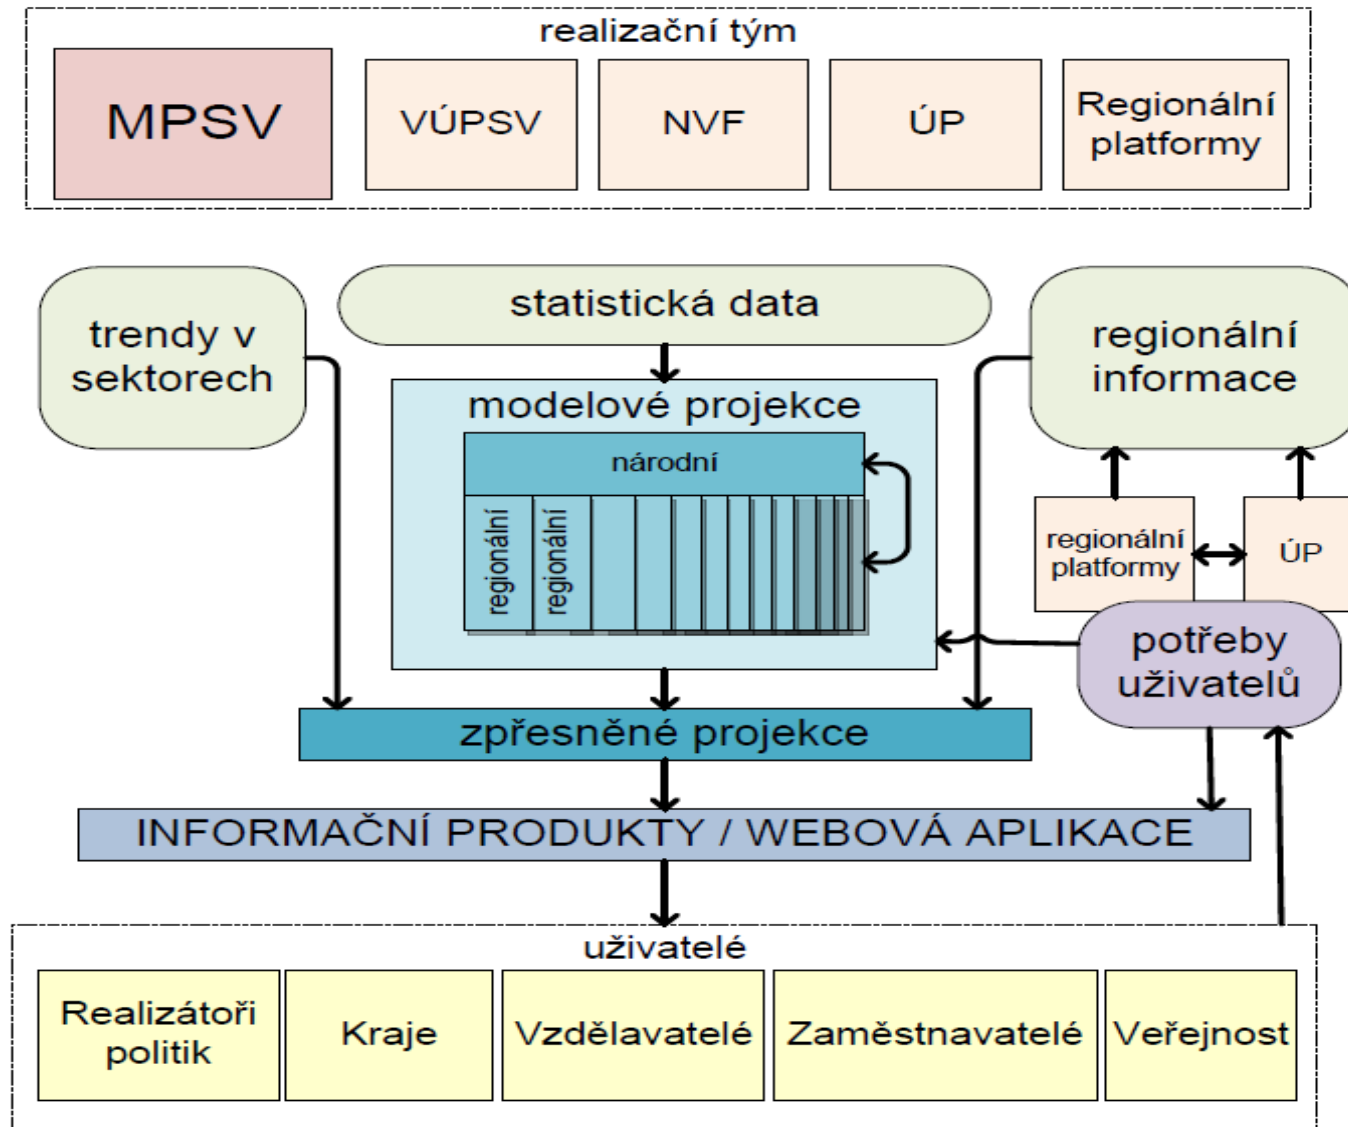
realizační tým

MPSV

VÚPSV

NVF

ÚP

Regionální platformy

trendy v sektorech

statistická data

regionální informace

modelové projekce

národní

regionální

regionální

regionální platformy

ÚP

potřeby uživatelů

zpřesněné projekce

INFORMAČNÍ PRODUKTY / WEBOVÁ APLIKACE

uživatelé

Realizátoři politik

Kraje

Vzdělavatelé

Zaměstnavatelé

Veřejnost